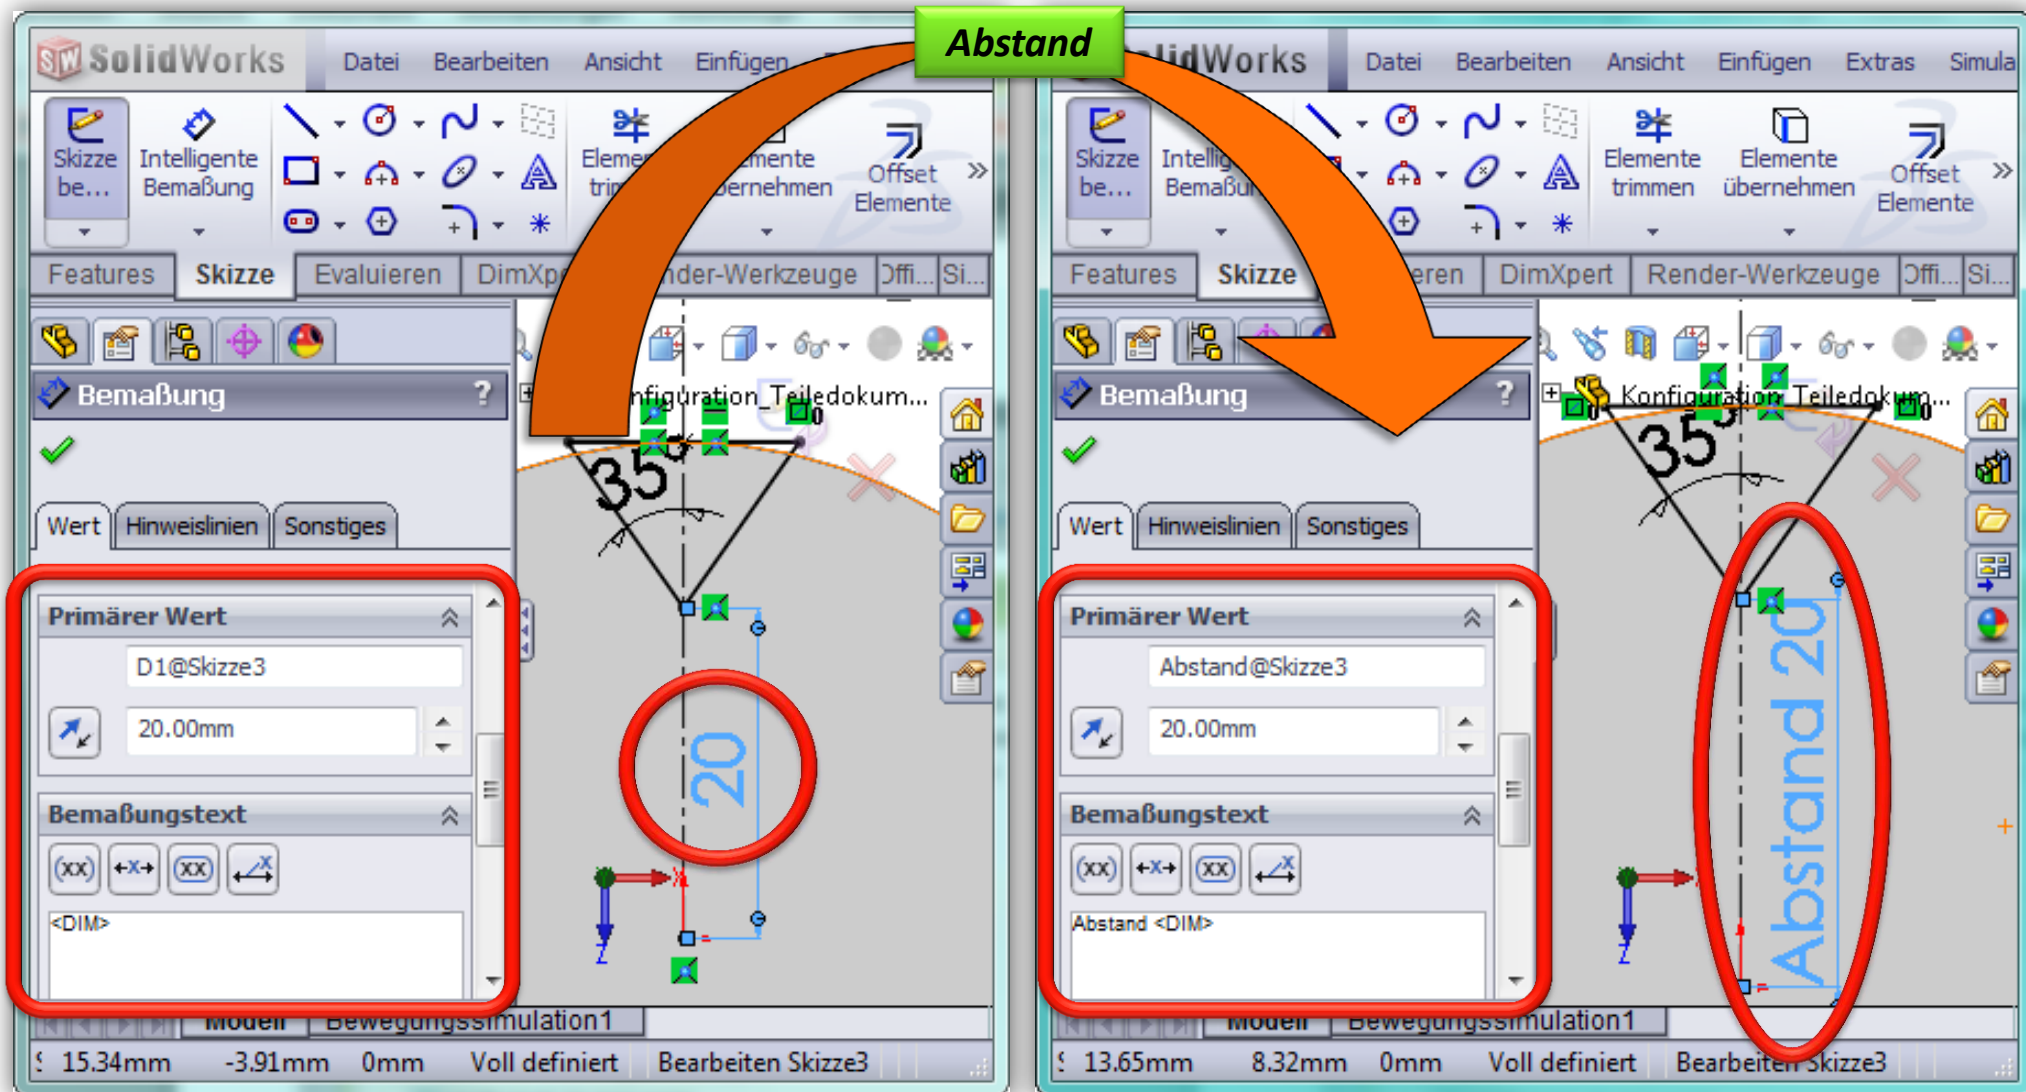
Abstand

SolidWorks Datei Bearbeiten Ansicht Einfügen

Skizze be... Intelligente Bemaßung Eleme trim ...mente ...ernehmen Offset Elemente

Features Skizze Evaluieren DimXp ...der-Werkzeuge Offi... Si...

Bemaßung ?

...nfiguration_Teiledokum...

Wert Hinweislinien Sonstiges

Primärer Wert

D1@Skizze3

20.00mm

Bemaßungstext

(xx) ←x→ (xx)

<DIM>

35°

20

Modell Bewegungssimulation1

15.34mm -3.91mm 0mm Voll definiert Bearbeiten Skizze3

SolidWorks Datei Bearbeiten Ansicht Einfügen Extras Simula

Skizze be... Intelli... Bemaßu... Elemente trimmen Elemente übernehmen Offset Elemente

Features Skizze ...eren DimXpert Render-Werkzeuge Offi... Si...

Bemaßung ?

Konfiguration_Teiledokum...

Wert Hinweislinien Sonstiges

Primärer Wert

Abstand@Skizze3

20.00mm

Bemaßungstext

(xx) ←x→ (xx)

Abstand <DIM>

35°

Abstand 20

Modell Bewegungssimulation1

13.65mm 8.32mm 0mm Voll definiert Bearbeiten Skizze3